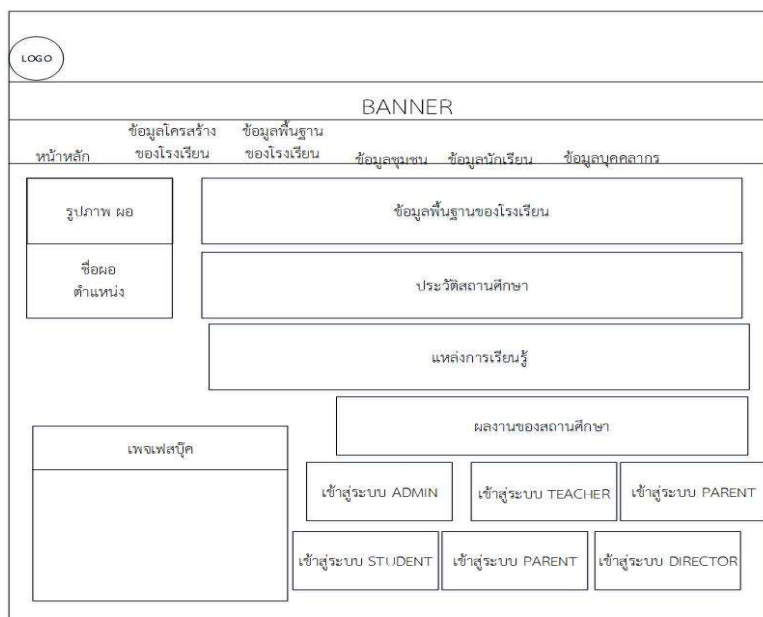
LOGO

BANNER

หน้าหลัก ข้อมูลโครสร้างของโรงเรียน ข้อมูลพื้นฐานของโรงเรียน ข้อมูลชุมชน ข้อมูลนักเรียน ข้อมูลบุคคลากร

รูปภาพ ผอ

ชื่อผอ
ตำแหน่ง

ข้อมูลพื้นฐานของโรงเรียน

ประวัติสถานศึกษา

แหล่งการเรียนรู้

ผลงานของสถานศึกษา

เพจเฟสบุ๊ค

เข้าสู่ระบบ ADMIN

เข้าสู่ระบบ TEACHER

เข้าสู่ระบบ PARENT

เข้าสู่ระบบ STUDENT

เข้าสู่ระบบ PARENT

เข้าสู่ระบบ DIRECTOR